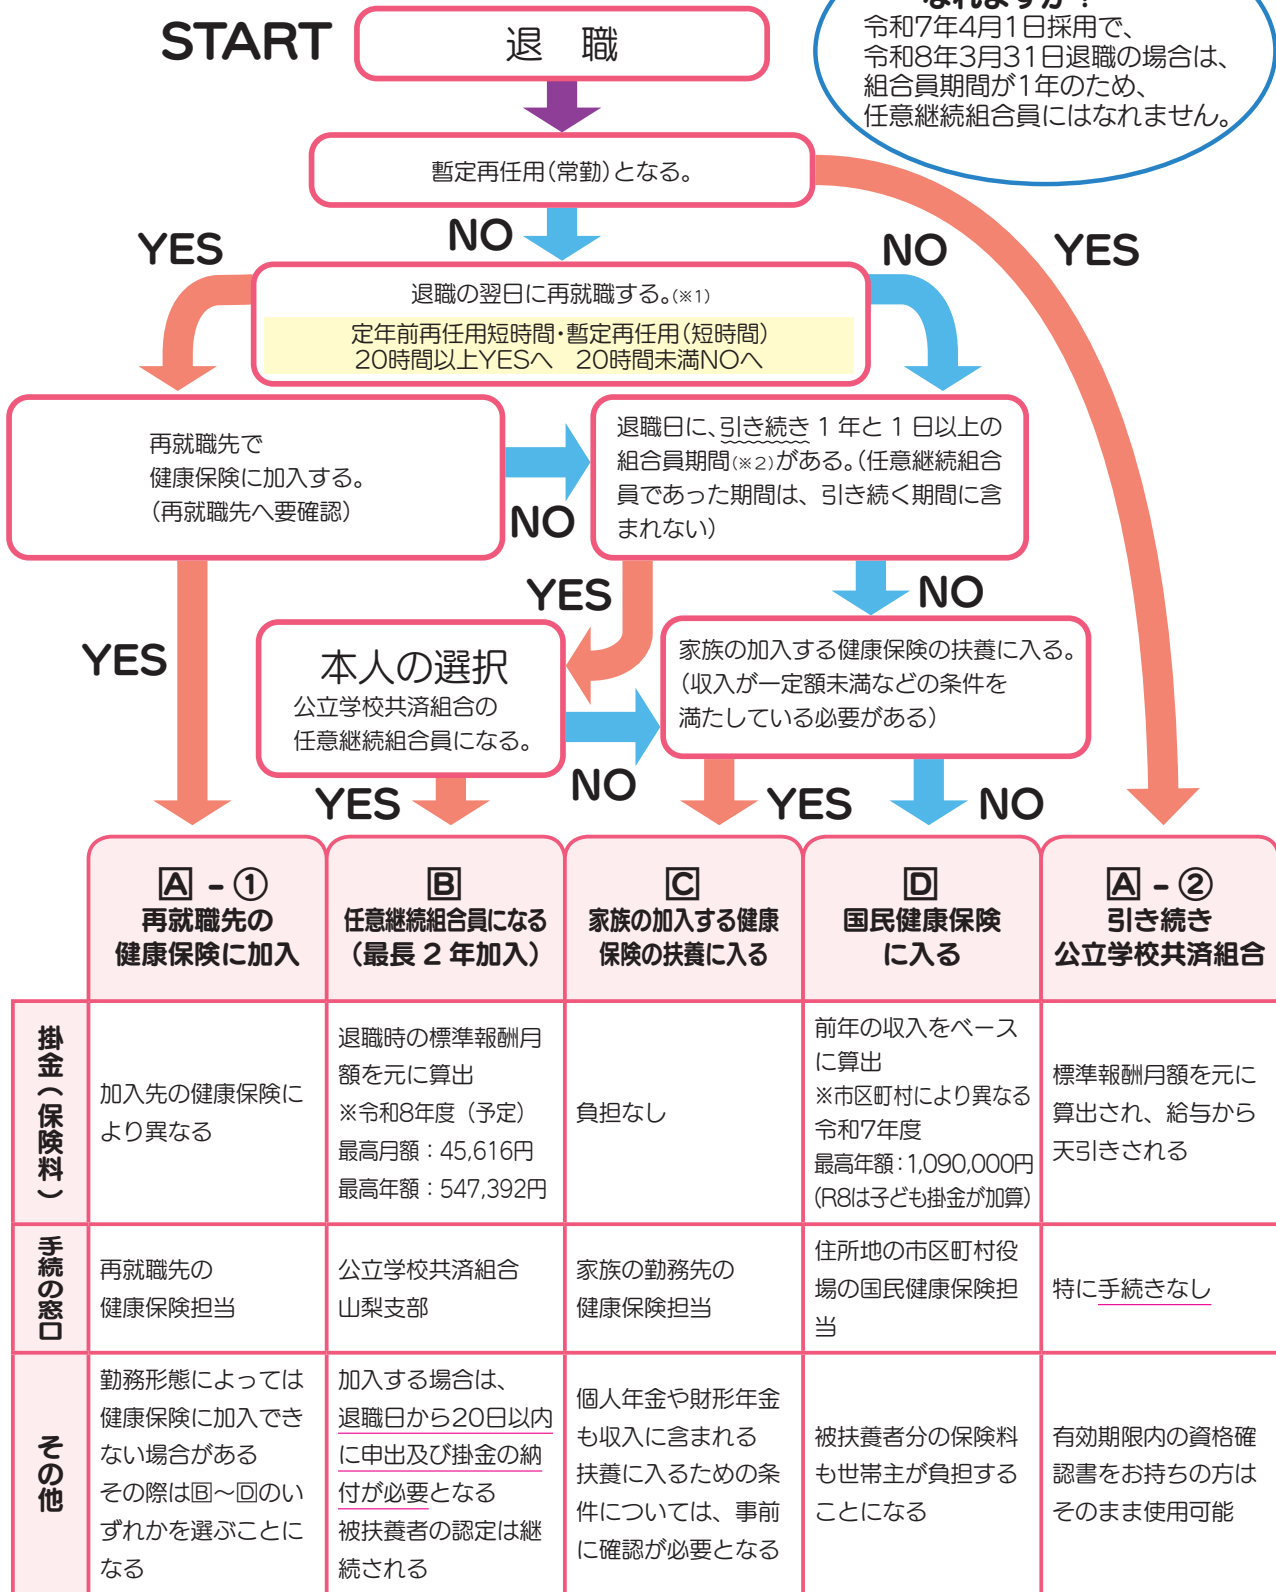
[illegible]
令和7年4月1日採用で、令和8年3月31日退職の場合は、組合員期間が1年のため、任意継続組合員にはなれません。

START 退　職

暫定再任用（常勤）となる。

NO YES YES NO

退職の翌日に再就職する。(※1)
定年前再任用短時間・暫定再任用（短時間）
20時間以上YESへ　20時間未満NOへ

再就職先で健康保険に加入する。（再就職先へ要確認）

NO

退職日に、引き続き１年と１日以上の組合員期間(※2)がある。（任意継続組合員であった期間は、引き続く期間に含まれない）

YES NO YES

本人の選択
公立学校共済組合の任意継続組合員になる。

NO

家族の加入する健康保険の扶養に入る。（収入が一定額未満などの条件を満たしている必要がある）

YES YES NO

| | A－① 再就職先の健康保険に加入 | B 任意継続組合員になる（最長２年加入） | C 家族の加入する健康保険の扶養に入る | D 国民健康保険に入る | A－② 引き続き公立学校共済組合 |
|---|---|---|---|---|---|
| 掛金（保険料） | 加入先の健康保険により異なる | 退職時の標準報酬月額を元に算出 ※令和8年度（予定） 最高月額：45,616円 最高年額：547,392円 | 負担なし | 前年の収入をベースに算出 ※市区町村により異なる 令和7年度 最高年額：1,090,000円 (R8は子ども掛金が加算) | 標準報酬月額を元に算出され、給与から天引きされる |
| 手続の窓口 | 再就職先の健康保険担当 | 公立学校共済組合山梨支部 | 家族の勤務先の健康保険担当 | 住所地の市区町村役場の国民健康保険担当 | 特に手続きなし |
| その他 | 勤務形態によっては健康保険に加入できない場合がある その際はB～Dのいずれかを選ぶことになる | 加入する場合は、退職日から20日以内に申出及び掛金の納付が必要となる 被扶養者の認定は継続される | 個人年金や財形年金も収入に含まれる 扶養に入るための条件については、事前に確認が必要となる | 被扶養者分の保険料も世帯主が負担することになる | 有効期限内の資格確認書をお持ちの方はそのまま使用可能 |